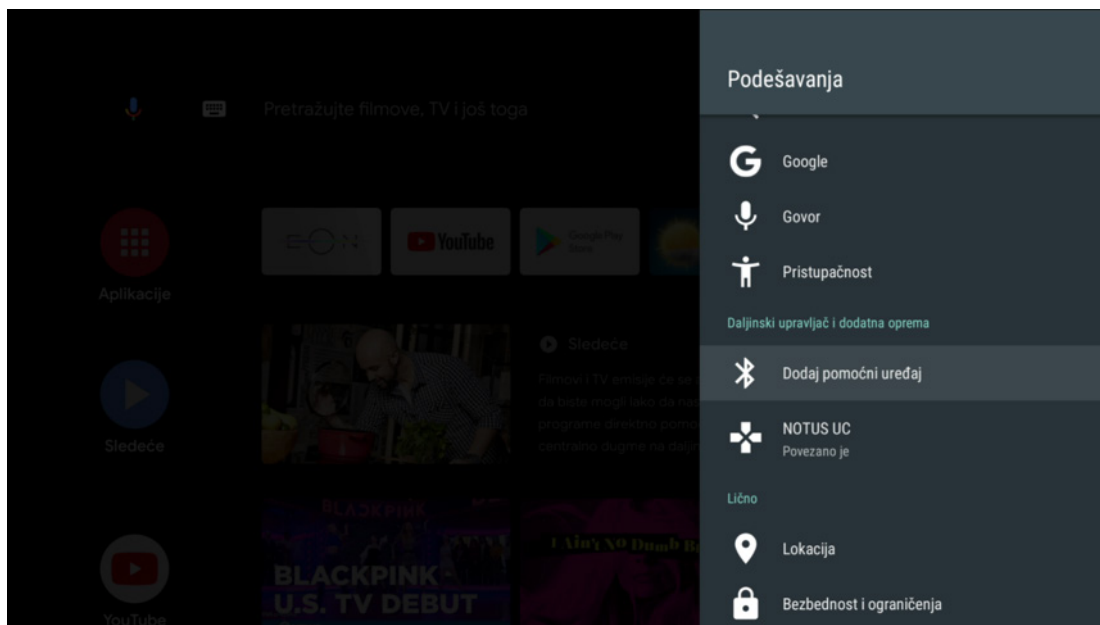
Pretražujte filmove, TV i još toga

Aplikacije

EON

YouTube

Google Play Store

Sledeće

Filmovi i TV emisije će se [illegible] da biste mogli lako da nas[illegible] programe direktno pomo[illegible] centralno dugme na daljin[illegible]

Sledeće

BLACKPINK

BLACKPINK U.S. TV DEBUT

I Ain't No Dumb B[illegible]

YouTube

Podešavanja

Google

Govor

Pristupačnost

Daljinski upravljač i dodatna oprema

Dodaj pomoćni uređaj

NOTUS UC
Povezano je

Lično

Lokacija

Bezbednost i ograničenja